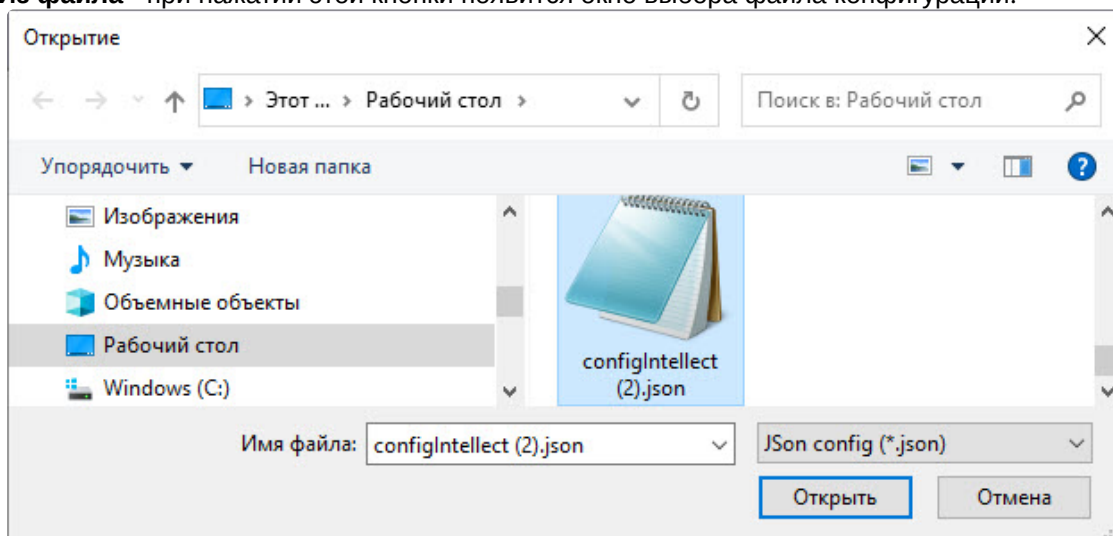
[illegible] из файла - при нажатии этой кнопки появится окно выбора файла конфигурации.

Открытие

Этот ... › Рабочий стол ›

Поиск в: Рабочий стол

Упорядочить ▾ Новая папка

Изображения
Музыка
Объемные объекты
Рабочий стол
Windows (C:)

configIntellect (2).json

Имя файла: configIntellect (2).json

JSon config (*.json)

Открыть

Отмена